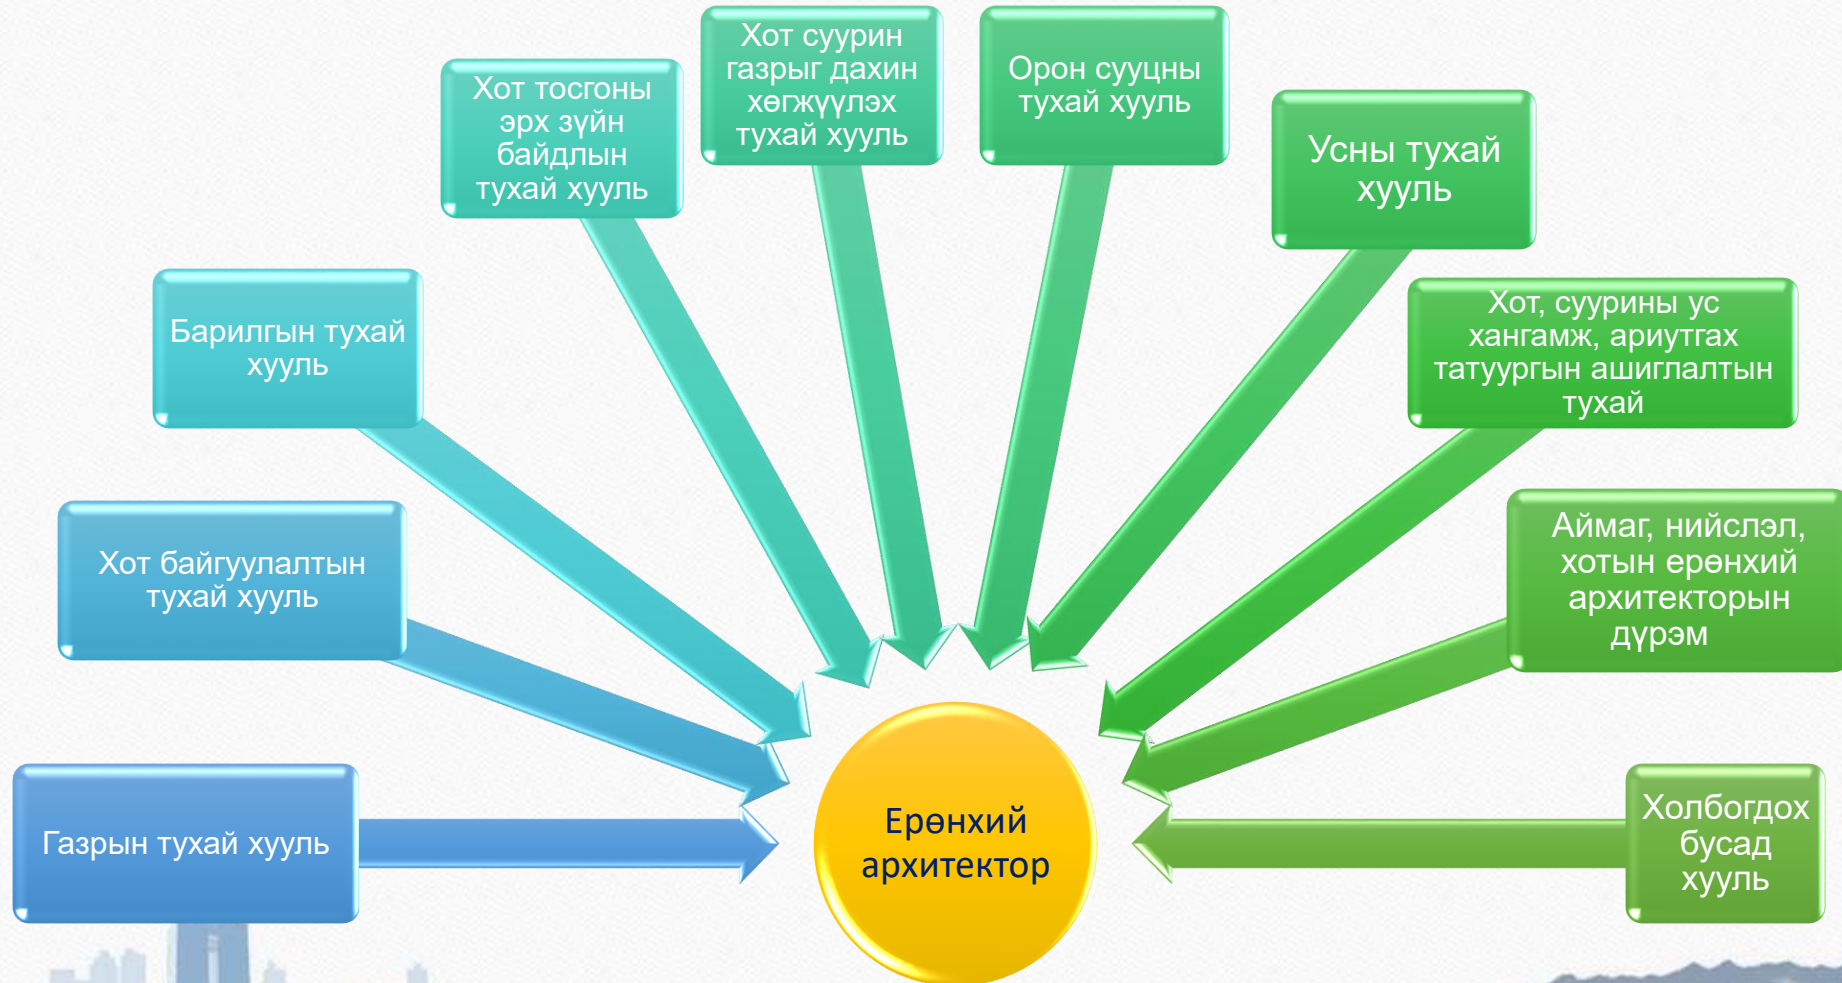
Хот тосгоны эрх зүйн байдлын тухай хууль

Хот суурин газрыг дахин хөгжүүлэх тухай хууль

Орон сууцны тухай хууль

Усны тухай хууль

Барилгын тухай хууль

Хот, суурины ус хангамж, ариутгах татуургын ашиглалтын тухай

Хот байгуулалтын тухай хууль

Аймаг, нийслэл, хотын ерөнхий архитекторын дүрэм

Газрын тухай хууль

Ерөнхий архитектор

Холбогдох бусад хууль